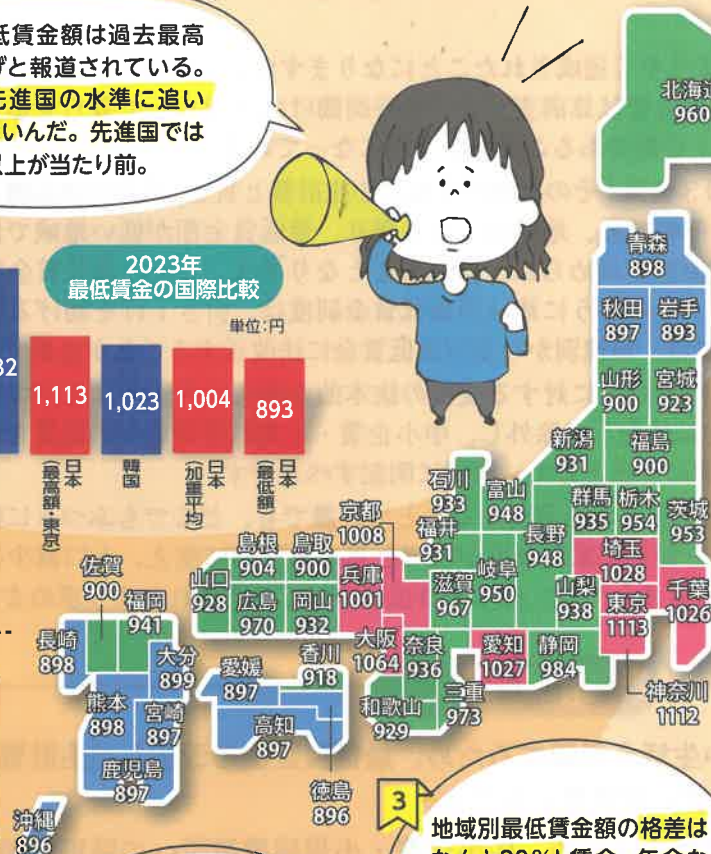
低賃金額は過去最高
げと報道されている。
先進国の水準に追い
いんだ。先進国では
以上が当たり前。

2023年
最低賃金の国際比較

単位:円

| 32 | 1,113 | 1,023 | 1,004 | 893 |
|---|---|---|---|---|
| | 日本(最高額・東京) | 韓国 | 日本(加重平均) | 日本(最低額) |

北海道
960
青森
898
秋田
897
岩手
893
山形
900
宮城
923
新潟
931
福島
900
石川
933
富山
948
群馬
935
栃木
954
茨城
953
福井
931
長野
948
埼玉
1028
京都
1008
滋賀
967
岐阜
950
山梨
938
千葉
1026
島根
904
鳥取
900
兵庫
1001
東京
1113
山口
928
広島
970
岡山
932
大阪
1064
奈良
936
愛知
1027
静岡
984
香川
918
神奈川
1112
佐賀
900
福岡
941
長崎
898
大分
899
愛媛
897
三重
973
熊本
898
宮崎
897
高知
897
和歌山
929
鹿児島
897
徳島
896
沖縄
896

3
地域別最低賃金額の格差は
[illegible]